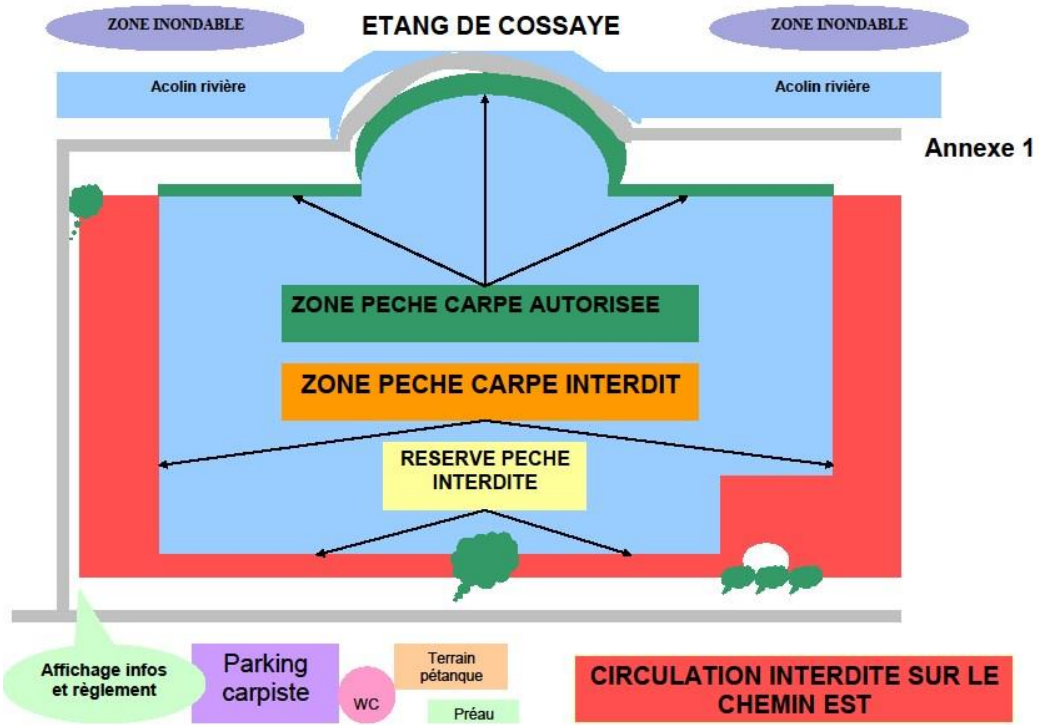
ZONE INONDABLE

ETANG DE COSSAYE

ZONE INONDABLE

Acolin rivière

Acolin rivière

Annexe 1

ZONE PECHE CARPE AUTORISEE

ZONE PECHE CARPE INTERDIT

RESERVE PECHE INTERDITE

Affichage infos et règlement

Parking carpiste

WC

Terrain pétanque

Préau

CIRCULATION INTERDITE SUR LE CHEMIN EST